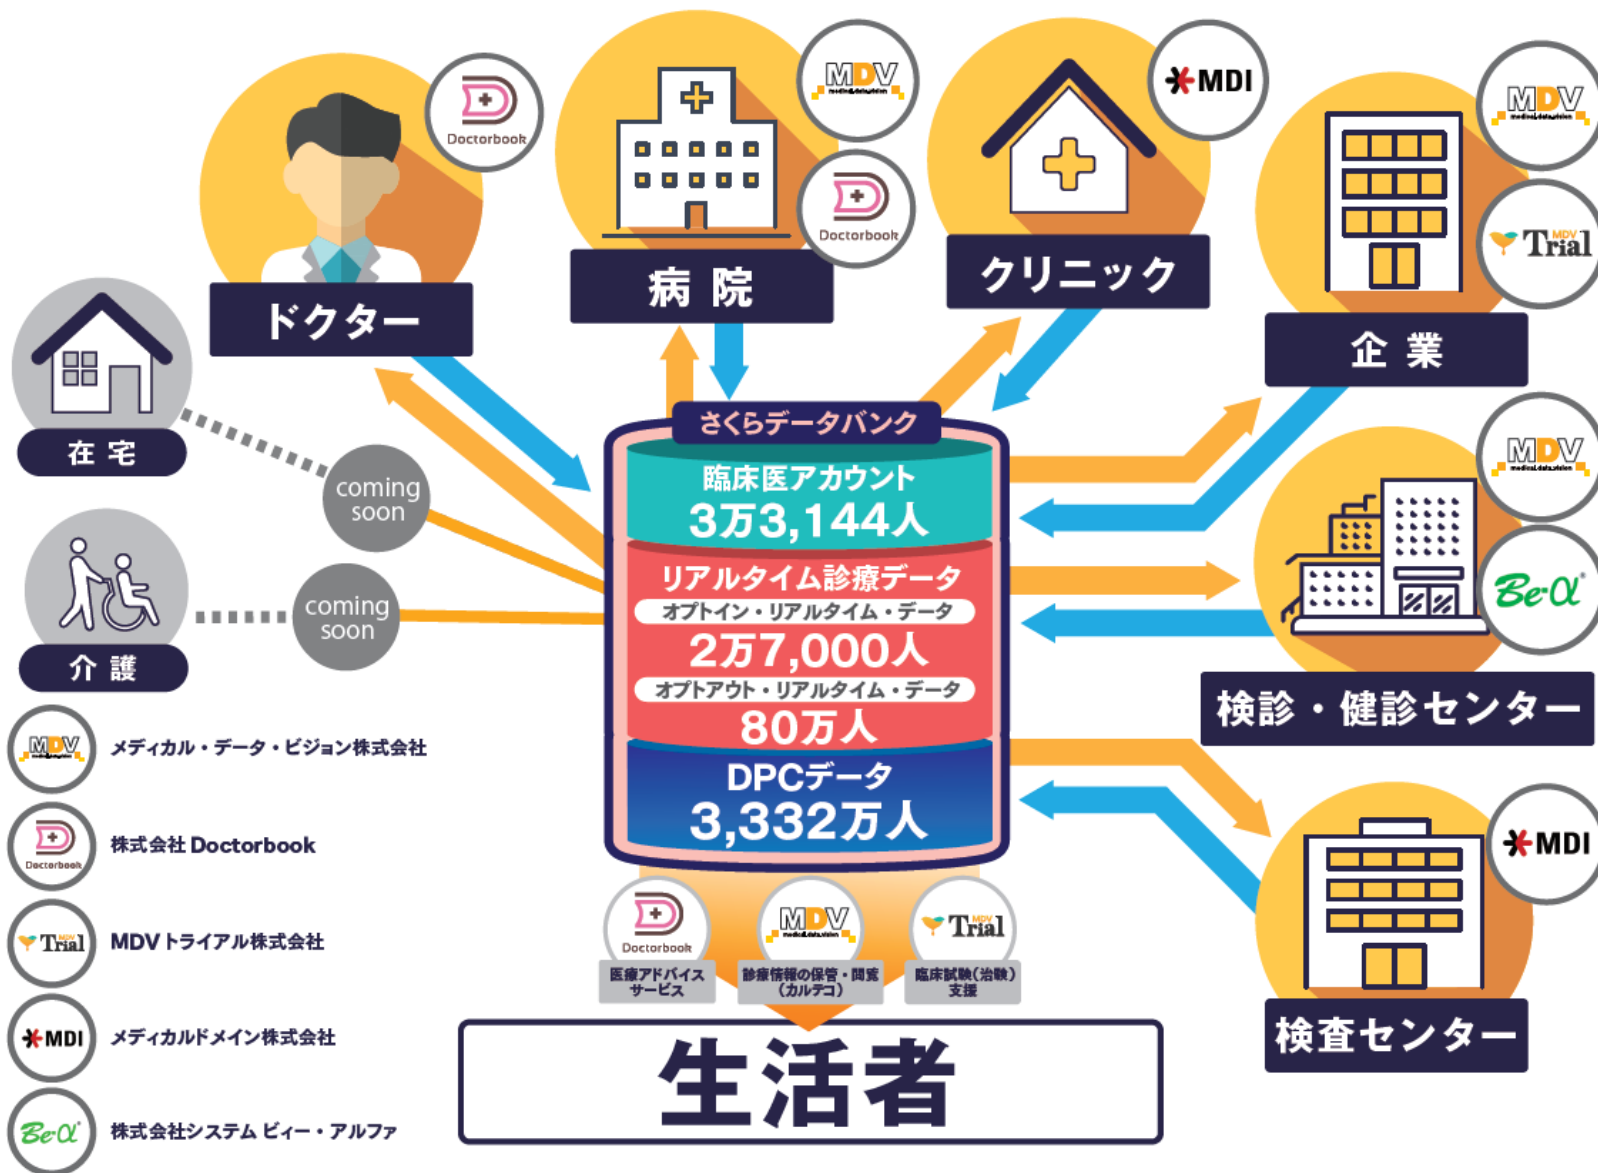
Doctorbook
ドクター

MDV
Doctorbook
病院

MDI
クリニック

MDV
Trial
企業

在宅
coming soon

介護
coming soon

さくらデータバンク
臨床医アカウント
3万3,144人
リアルタイム診療データ
オプトイン・リアルタイム・データ
2万7,000人
オプトアウト・リアルタイム・データ
80万人
DPCデータ
3,332万人

MDV
Be α
検診・健診センター

MDI
検査センター

MDV メディカル・データ・ビジョン株式会社
Doctorbook 株式会社 Doctorbook
Trial MDVトライアル株式会社
MDI メディカルドメイン株式会社
Be α 株式会社システム ビィー・アルファ

Doctorbook
医療アドバイスサービス
MDV
診療情報の保管・閲覧（カルテコ）
Trial
臨床試験（治験）支援

生活者